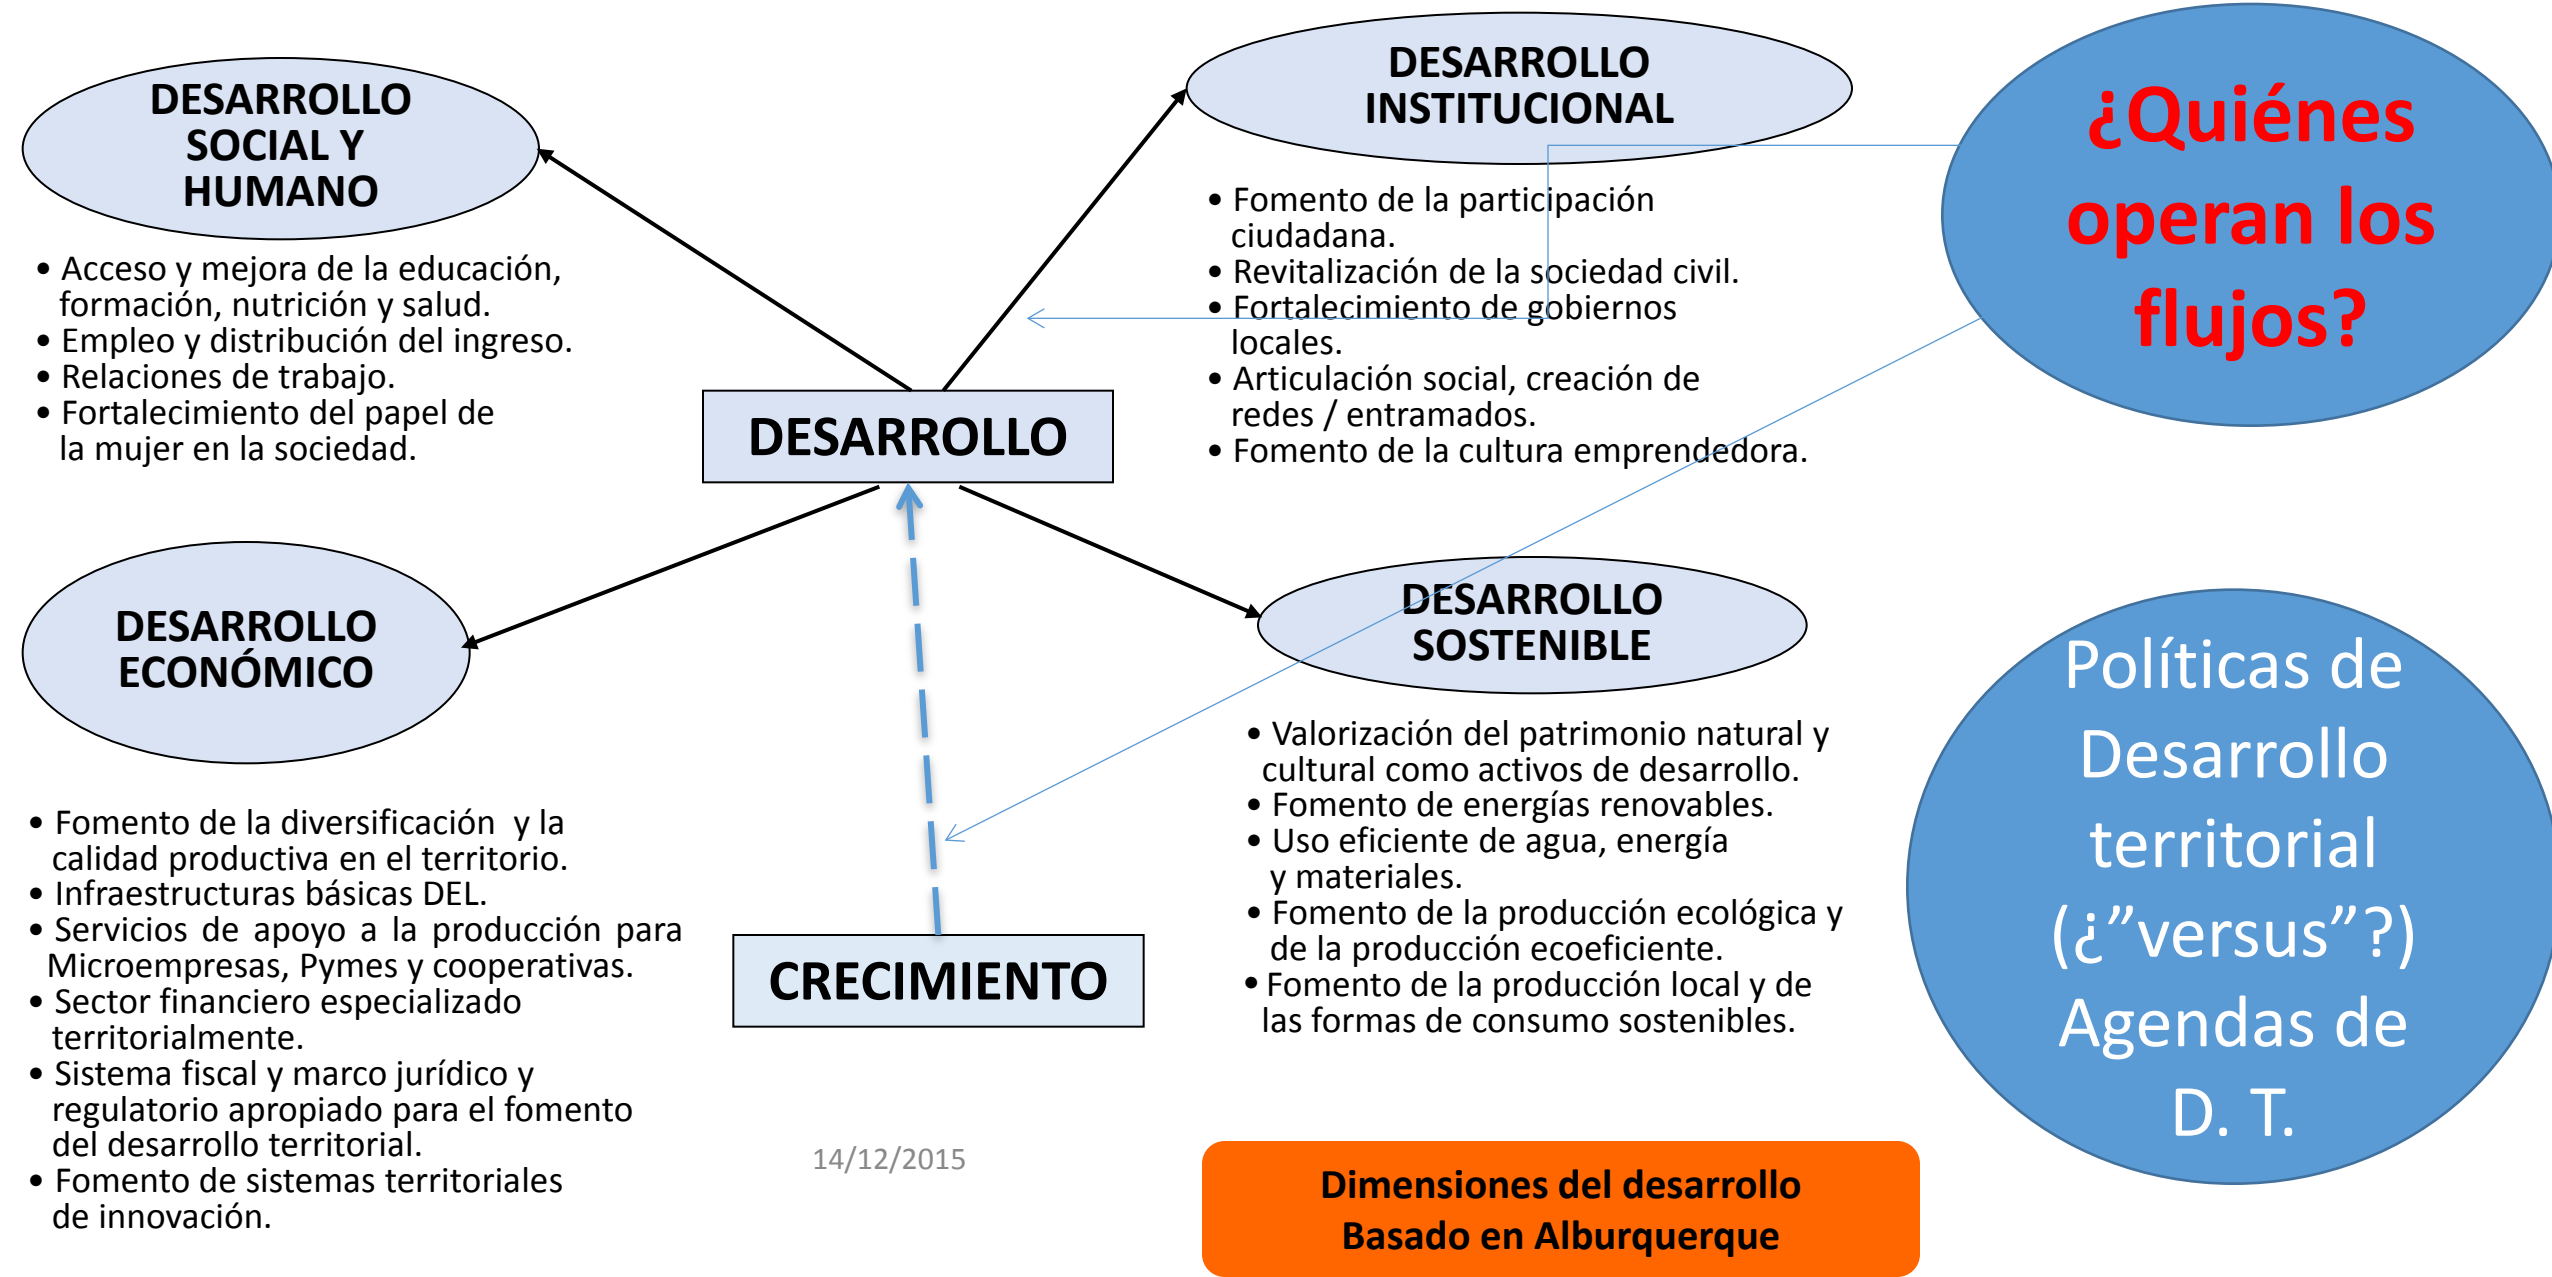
DESARROLLO SOCIAL Y HUMANO

• Acceso y mejora de la educación, formación, nutrición y salud.
• Empleo y distribución del ingreso.
• Relaciones de trabajo.
• Fortalecimiento del papel de la mujer en la sociedad.

DESARROLLO INSTITUCIONAL

• Fomento de la participación ciudadana.
• Revitalización de la sociedad civil.
• Fortalecimiento de gobiernos locales.
• Articulación social, creación de redes / entramados.
• Fomento de la cultura emprendedora.

¿Quiénes operan los flujos?

DESARROLLO

DESARROLLO ECONÓMICO

• Fomento de la diversificación y la calidad productiva en el territorio.
• Infraestructuras básicas DEL.
• Servicios de apoyo a la producción para Microempresas, Pymes y cooperativas.
• Sector financiero especializado territorialmente.
• Sistema fiscal y marco jurídico y regulatorio apropiado para el fomento del desarrollo territorial.
• Fomento de sistemas territoriales de innovación.

CRECIMIENTO

DESARROLLO SOSTENIBLE

• Valorización del patrimonio natural y cultural como activos de desarrollo.
• Fomento de energías renovables.
• Uso eficiente de agua, energía y materiales.
• Fomento de la producción ecológica y de la producción ecoeficiente.
• Fomento de la producción local y de las formas de consumo sostenibles.

Políticas de Desarrollo territorial (¿"versus"?) Agendas de D. T.

14/12/2015

Dimensiones del desarrollo Basado en Alburquerque